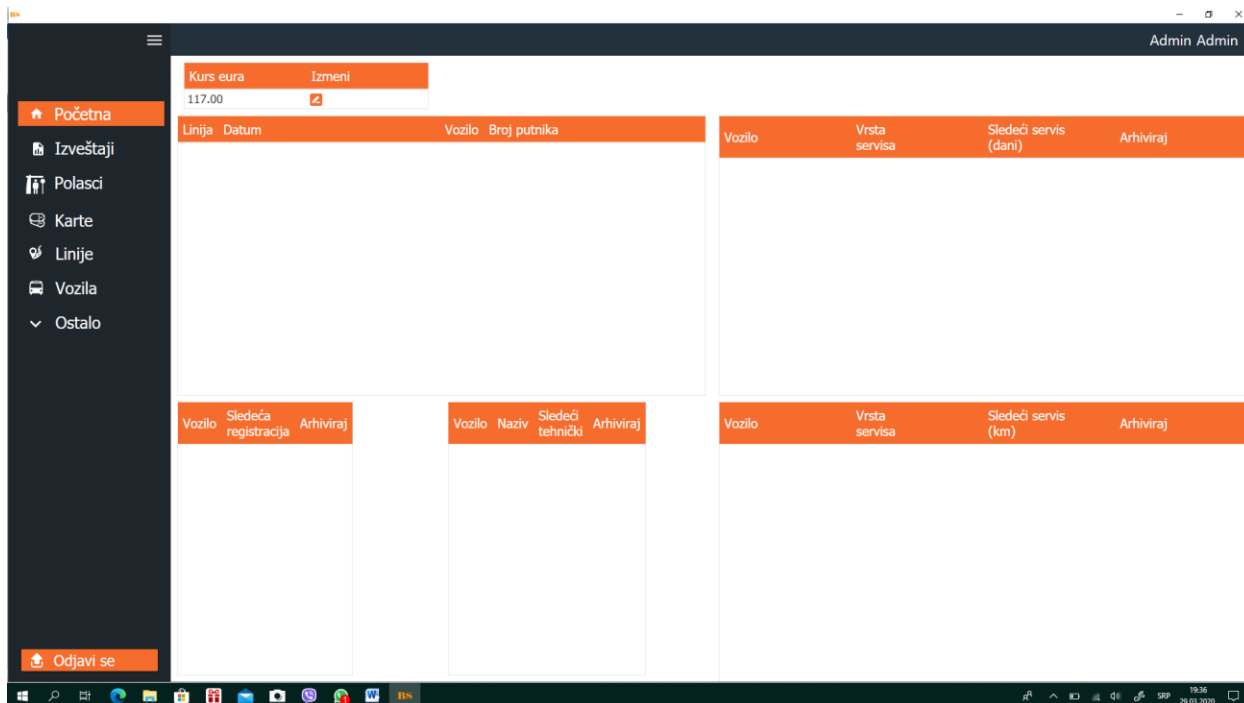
BS

Admin Admin

Početna
Izveštaji
Polasci
Karte
Linije
Vozila
Ostalo

| Kurs eura | Izmeni |
|---|---|
| 117.00 | |

| Linija | Datum | Vozilo | Broj putnika |
|---|---|---|---|

| Vozilo | Vrsta servisa | Sledeći servis (dani) | Arhiviraj |
|---|---|---|---|

| Vozilo | Sledeća registracija | Arhiviraj |
|---|---|---|

| Vozilo | Naziv | Sledeći tehnički | Arhiviraj |
|---|---|---|---|

| Vozilo | Vrsta servisa | Sledeći servis (km) | Arhiviraj |
|---|---|---|---|

Odjavi se

BS
SRP 19:36 29.03.2020